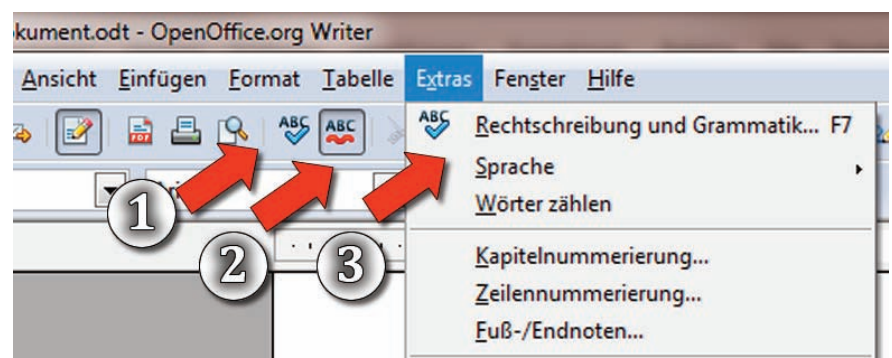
kument.odt - OpenOffice.org Writer

Ansicht Einfügen Format Tabelle Extras Fenster Hilfe

ABC ABC

1 2 3

ABC Rechtschreibung und Grammatik... F7
Sprache
Wörter zählen
Kapitelnummerierung...
Zeilennummerierung...
Fuß-/Endnoten...